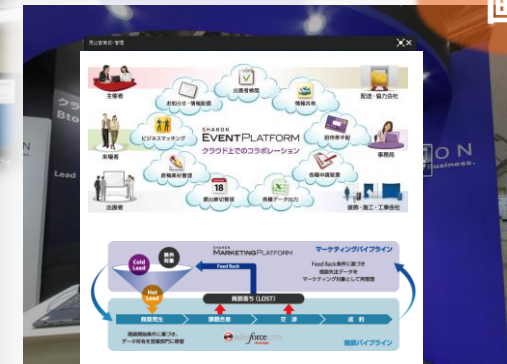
来場者の管理

主催者

お知らせ・情報配信

出展者検索

情報共有

配送・協力会社

ビジネスマッチング

招待券手配

来場者

SHANON
EVENT PLATFORM
クラウド上でのコラボレーション

事務局

求職者の管理

各種申請管理

出展者

18

締切管理

各種データ出力

装飾・施工・工事会社

SHANON
MARKETING PLATFORM

マーケティングパイプライン

Cold Lead

除外対象

Feed Back

Feed Back条件に基づき
商談失注データを
マーケティング対象として再管理

Hot Lead

商談落ち (LOST)

商談発生

課題合意

交渉

成約

商談開始条件に基づき、
データ所有を営業部門に移管

salesforce

商談パイプライン

クラ
Bto
Lead
ON
business.